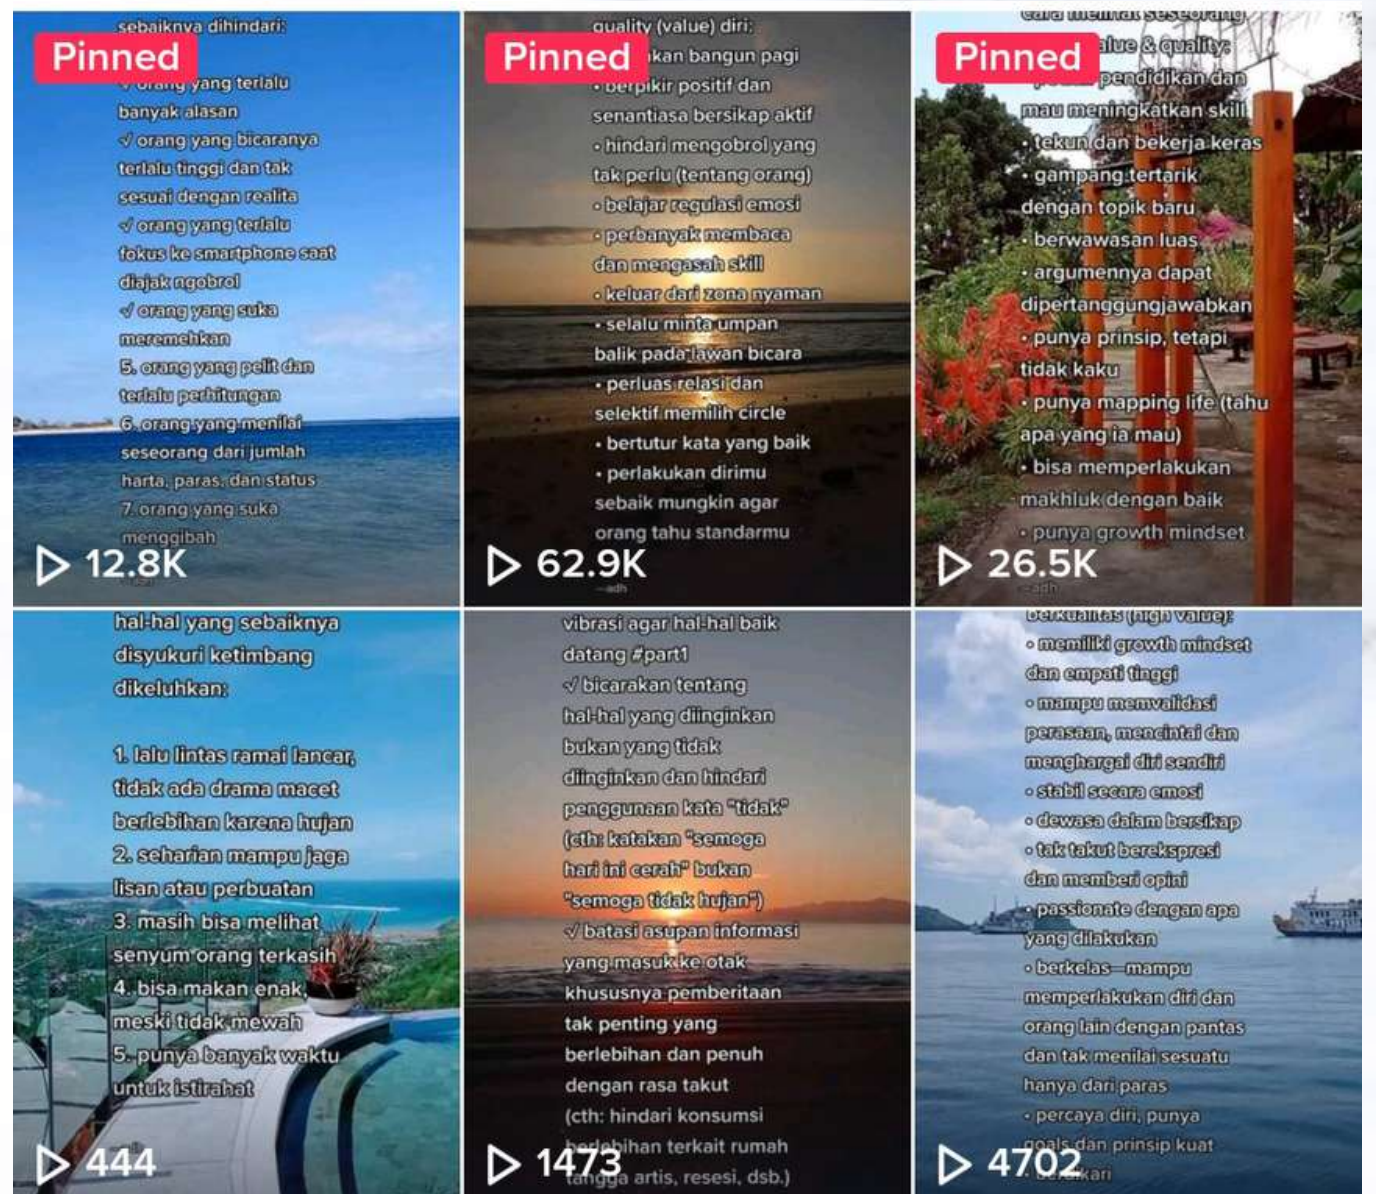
sebaiknya dihindari:
Pinned
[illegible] orang yang terlalu banyak alasan
√ orang yang bicaranya terlalu tinggi dan tak sesuai dengan realita
√ orang yang terlalu fokus ke smartphone saat diajak ngobrol
√ orang yang suka meremehkan
5. orang yang pelit dan terlalu perhitungan
6. orang yang menilai seseorang dari jumlah harta, paras, dan status
7. orang yang suka menggibah
12.8K

quality (value) diri:
Pinned
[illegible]kan bangun pagi
• berpikir positif dan senantiasa bersikap aktif
• hindari mengobrol yang tak perlu (tentang orang)
• belajar regulasi emosi
• perbanyak membaca dan mengasah skill
• keluar dari zona nyaman
• selalu minta umpan balik pada lawan bicara
• perluas relasi dan selektif memilih circle
• bertutur kata yang baik
• perlakukan dirimu sebaik mungkin agar orang tahu standarmu
62.9K

cara menilai seseorang
Pinned
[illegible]alue & quality:
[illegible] pendidikan dan mau meningkatkan skill
• tekun dan bekerja keras
• gampang tertarik dengan topik baru
• berwawasan luas
• argumennya dapat dipertanggungjawabkan
• punya prinsip, tetapi tidak kaku
• punya mapping life (tahu apa yang ia mau)
• bisa memperlakukan makhluk dengan baik
• punya growth mindset
26.5K

hal-hal yang sebaiknya disyukuri ketimbang dikeluhkan:

1. lalu lintas ramai lancar, tidak ada drama macet berlebihan karena hujan
2. seharian mampu jaga lisan atau perbuatan
3. masih bisa melihat senyum orang terkasih
4. bisa makan enak, meski tidak mewah
5. punya banyak waktu untuk istirahat
444

vibrasi agar hal-hal baik datang #part1
√ bicarakan tentang hal-hal yang diinginkan bukan yang tidak diinginkan dan hindari penggunaan kata "tidak" (cth: katakan "semoga hari ini cerah" bukan "semoga tidak hujan")
√ batasi asupan informasi yang masuk ke otak khususnya pemberitaan tak penting yang berlebihan dan penuh dengan rasa takut (cth: hindari konsumsi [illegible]lebihan terkait rumah tangga artis, resesi, dsb.)
1473

berkualitas (high value):
• memiliki growth mindset dan empati tinggi
• mampu memvalidasi perasaan, mencintai dan menghargai diri sendiri
• stabil secara emosi
• dewasa dalam bersikap
• tak takut berekspresi dan memberi opini
• passionate dengan apa yang dilakukan
• berkelas—mampu memperlakukan diri dan orang lain dengan pantas dan tak menilai sesuatu hanya dari paras
• percaya diri, punya goals dan prinsip kuat
4702